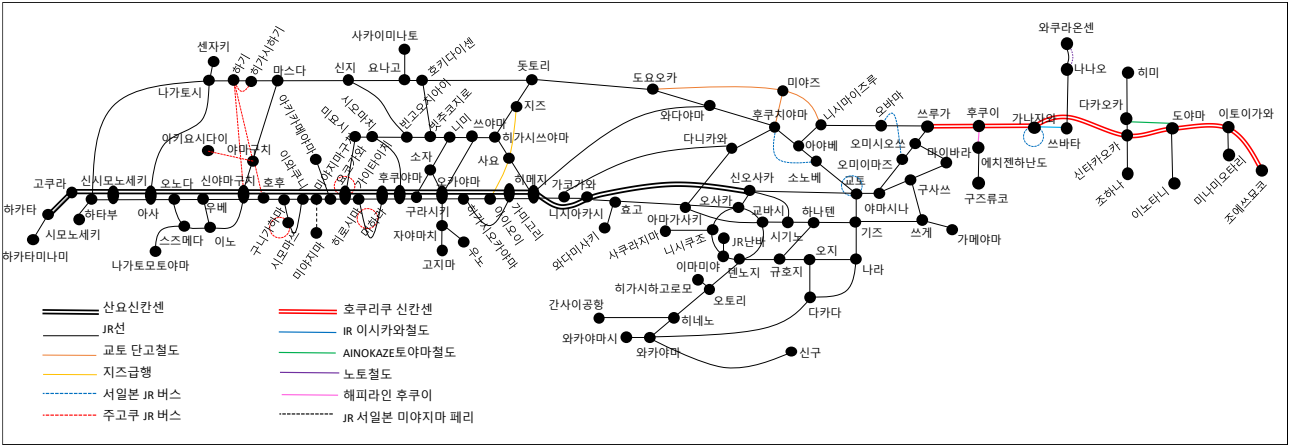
센자키
하기
히가시하기
마스다
신지
사카이미나토
요나고
호키다이센
돗토리
도요오카
미야즈
와쿠라온센
나나오
히미
나가토시
아키요시다이
야마구치
신야마구치
아사
오노다
우베
이노
스즈메다
나가토모토야마
고쿠라
신시모노세키
하카타
시모노세키
하카타미나미
하타부
호후
도쿠야마
이와쿠니
미야지마구치
미야지마
구니가하마
시모마츠
히로시마
이와쿠니
아키카메야마
미요시
시오마치
빈고오치아이
비츄코치로
니미
쓰야마
히가시쓰야마
지즈
사요
히메지
가코가와
니시아카시
효고
오사카
신오사카
교바시
하나텐
구라시키
오카야마
후쿠야마
소자
자야마치
고지마
우노
이시도리야
가미고리
와다미사키
아마가사키
사쿠라지마
니시쿠조
JR난바
텐노지
이마미야
오토리
히가시하고로모
간사이공항
히네노
와카야마시
와카야마
신구
다카다
오지
나라
기즈
규호지
시기노
구사쓰
야마시나
쓰게
가메야마
교토
소노베
아야베
후쿠치야마
와다야마
다니카와
니시마이즈루
오바마
오미시오쓰
오미이마즈
마이바라
쓰루가
후쿠이
에치젠하난도
구즈류코
가나자와
쓰바타
다카오카
도야마
이토이가와
신타카오카
조하나
이오나미
미나미오타리
조에쓰묘코
산요신칸센
JR선
교토 단고철도
지즈급행
서일본 JR 버스
주고쿠 JR 버스
호쿠리쿠 신칸센
IR 이시카와철도
AINOKAZE토야마철도
노토철도
해피라인 후쿠이
JR 서일본 미야지마 페리